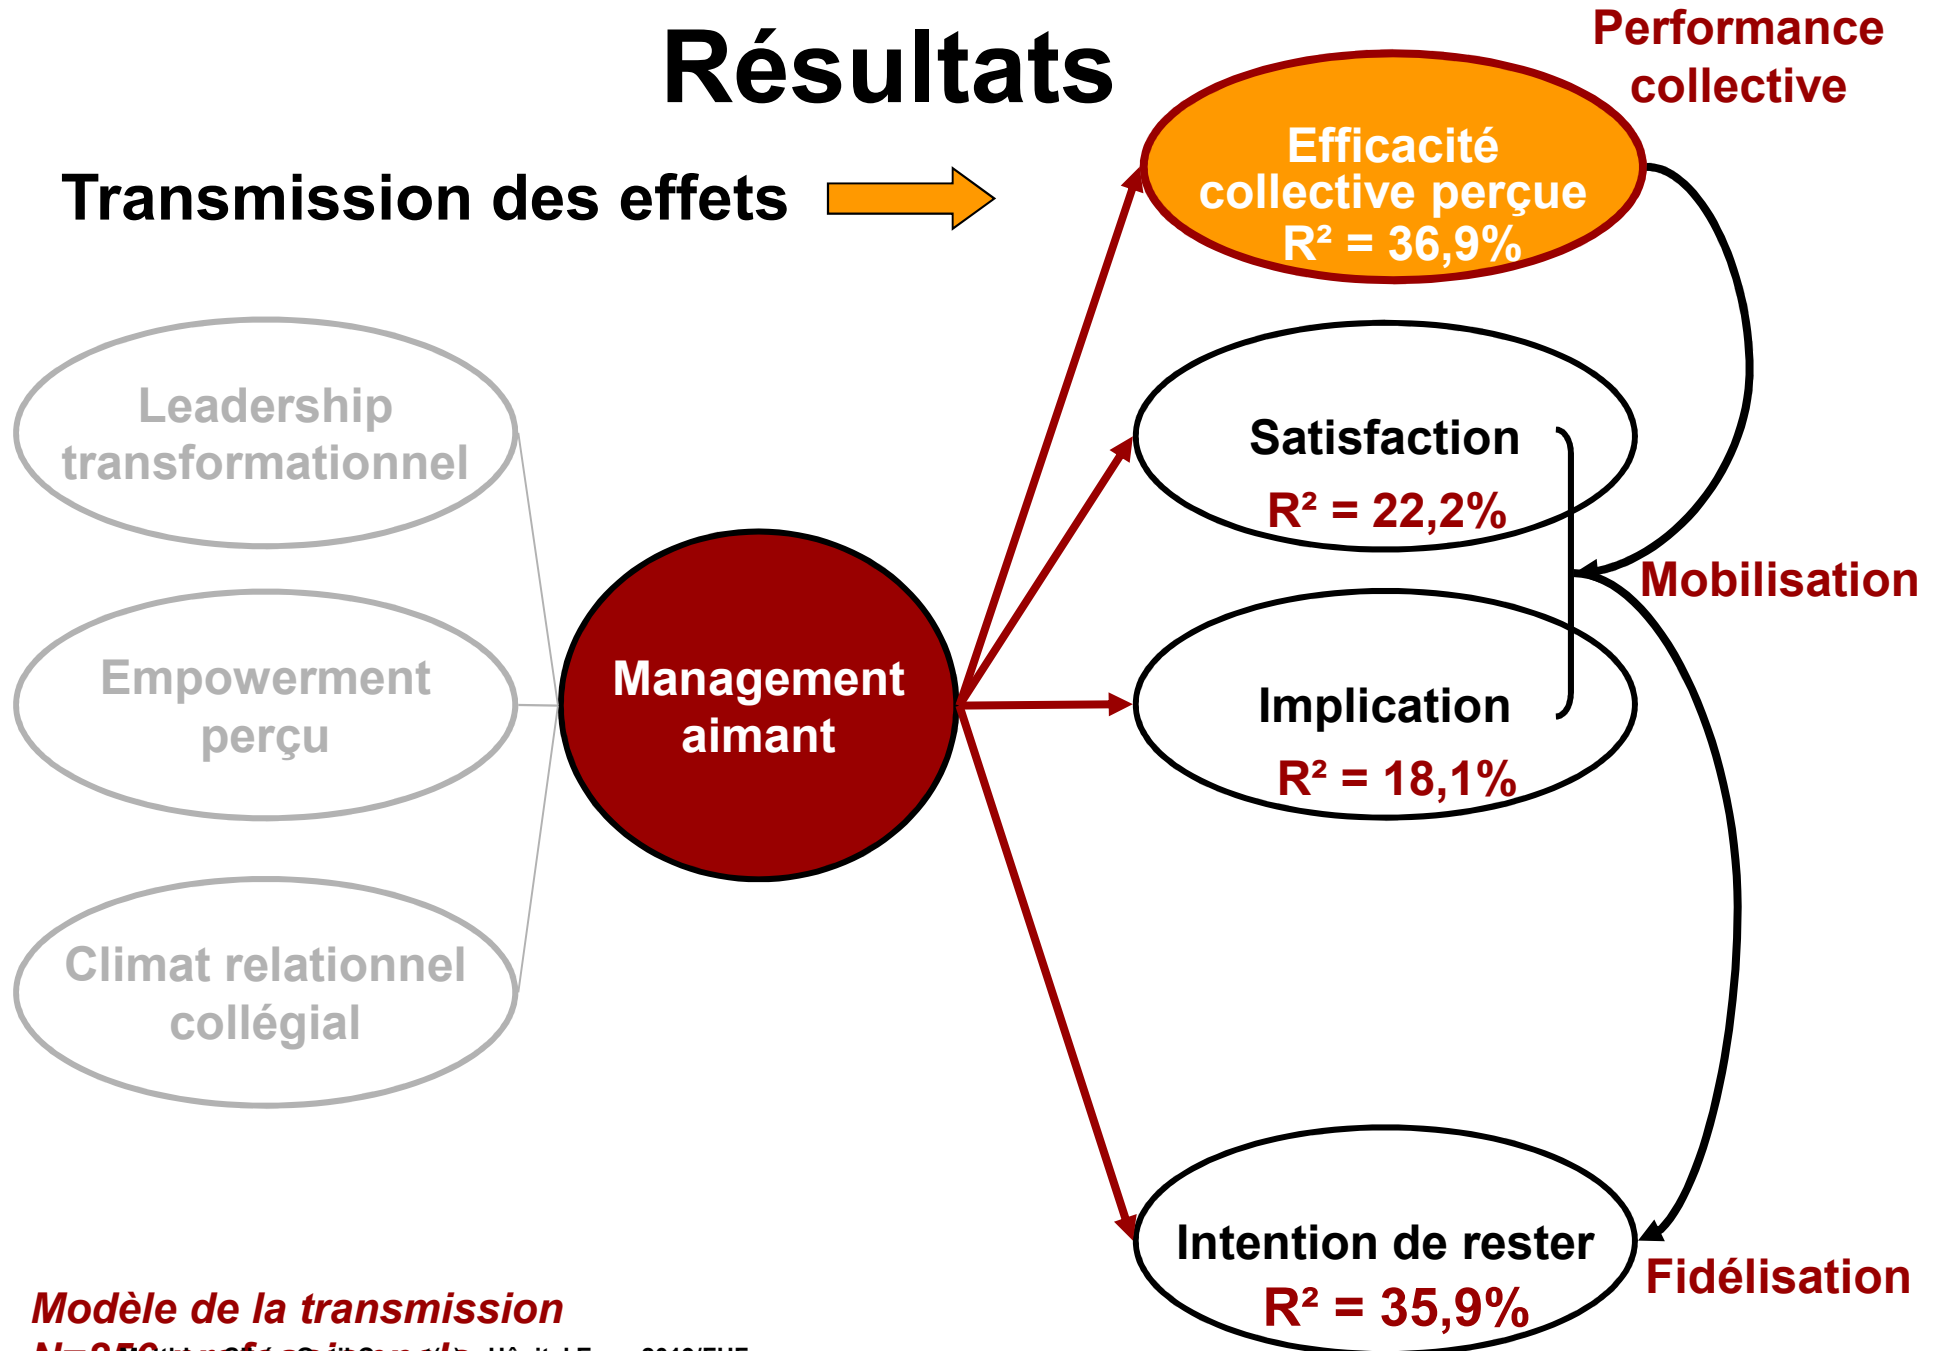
Résultats

Performance collective

Transmission des effets

Efficacité collective perçue
R² = 36,9%

Leadership transformationnel

Satisfaction
R² = 22,2%

Mobilisation

Empowerment perçu

Management aimant

Implication
R² = 18,1%

Climat relationnel collégial

Intention de rester
R² = 35,9%

Fidélisation

Modèle de la transmission
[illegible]